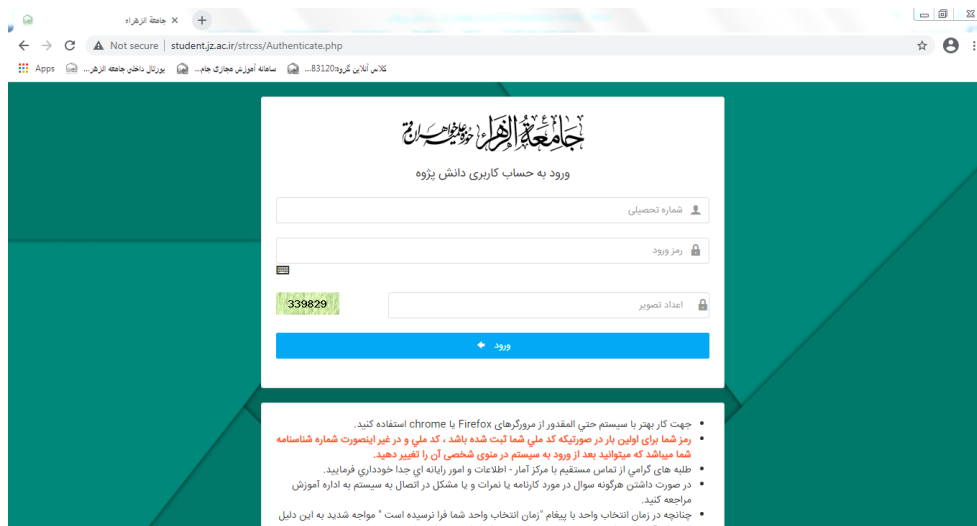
جامعة الزهراء ×
+
Not secure | student.jz.ac.ir/strcss/Authenticate.php
Apps
پورتال داخلی جامعه الزهر...
سامانه آموزش مجازی جام...
کلاس آنلاین گروه83120...

جامعة الزهراء حوزه علمیه خواهران
ورود به حساب کاربری دانش پژوه
شماره تحصیلی
رمز ورود
339829
اعداد تصویر
ورود

• جهت کار بهتر با سیستم حتي المقدور از مرورگرهای Firefox یا chrome استفاده کنید.
• رمز شما برای اولین بار در صورتیکه کد ملي شما ثبت شده باشد ، کد ملي و در غیر اینصورت شماره شناسنامه شما میباشد که میتوانید بعد از ورود به سیستم در منوی شخصی آن را تغییر دهید.
• طلبه های گرامي از تماس مستقیم با مرکز آمار - اطلاعات و امور رایانه اي جدا خودداري فرمایید.
• در صورت داشتن هرگونه سوال در مورد کارنامه یا نمرات و یا مشکل در اتصال به سیستم به اداره آموزش مراجعه کنید.
• چنانچه در زمان انتخاب واحد با پیغام "زمان انتخاب واحد شما فرا نرسیده است " مواجه شدید به این دلیل